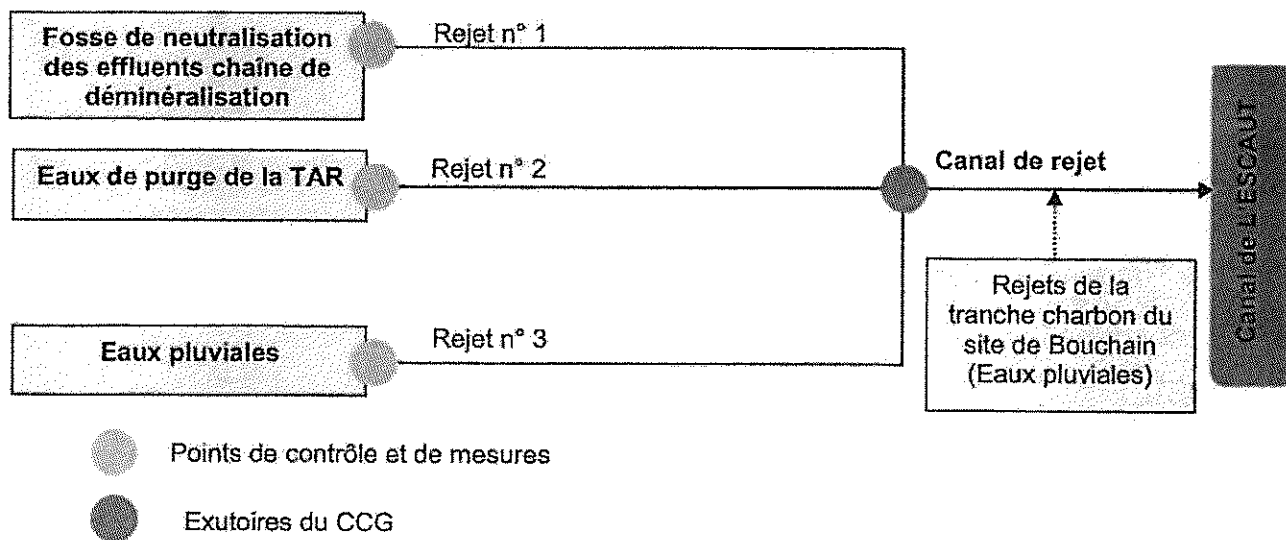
Fosse de neutralisation des effluents chaîne de déminéralisation

Rejet n° 1

Eaux de purge de la TAR

Rejet n° 2

Canal de rejet

Canal de L'ESCAUT

Rejets de la tranche charbon du site de Bouchain (Eaux pluviales)

Eaux pluviales

Rejet n° 3

Points de contrôle et de mesures

Exutoires du CCG